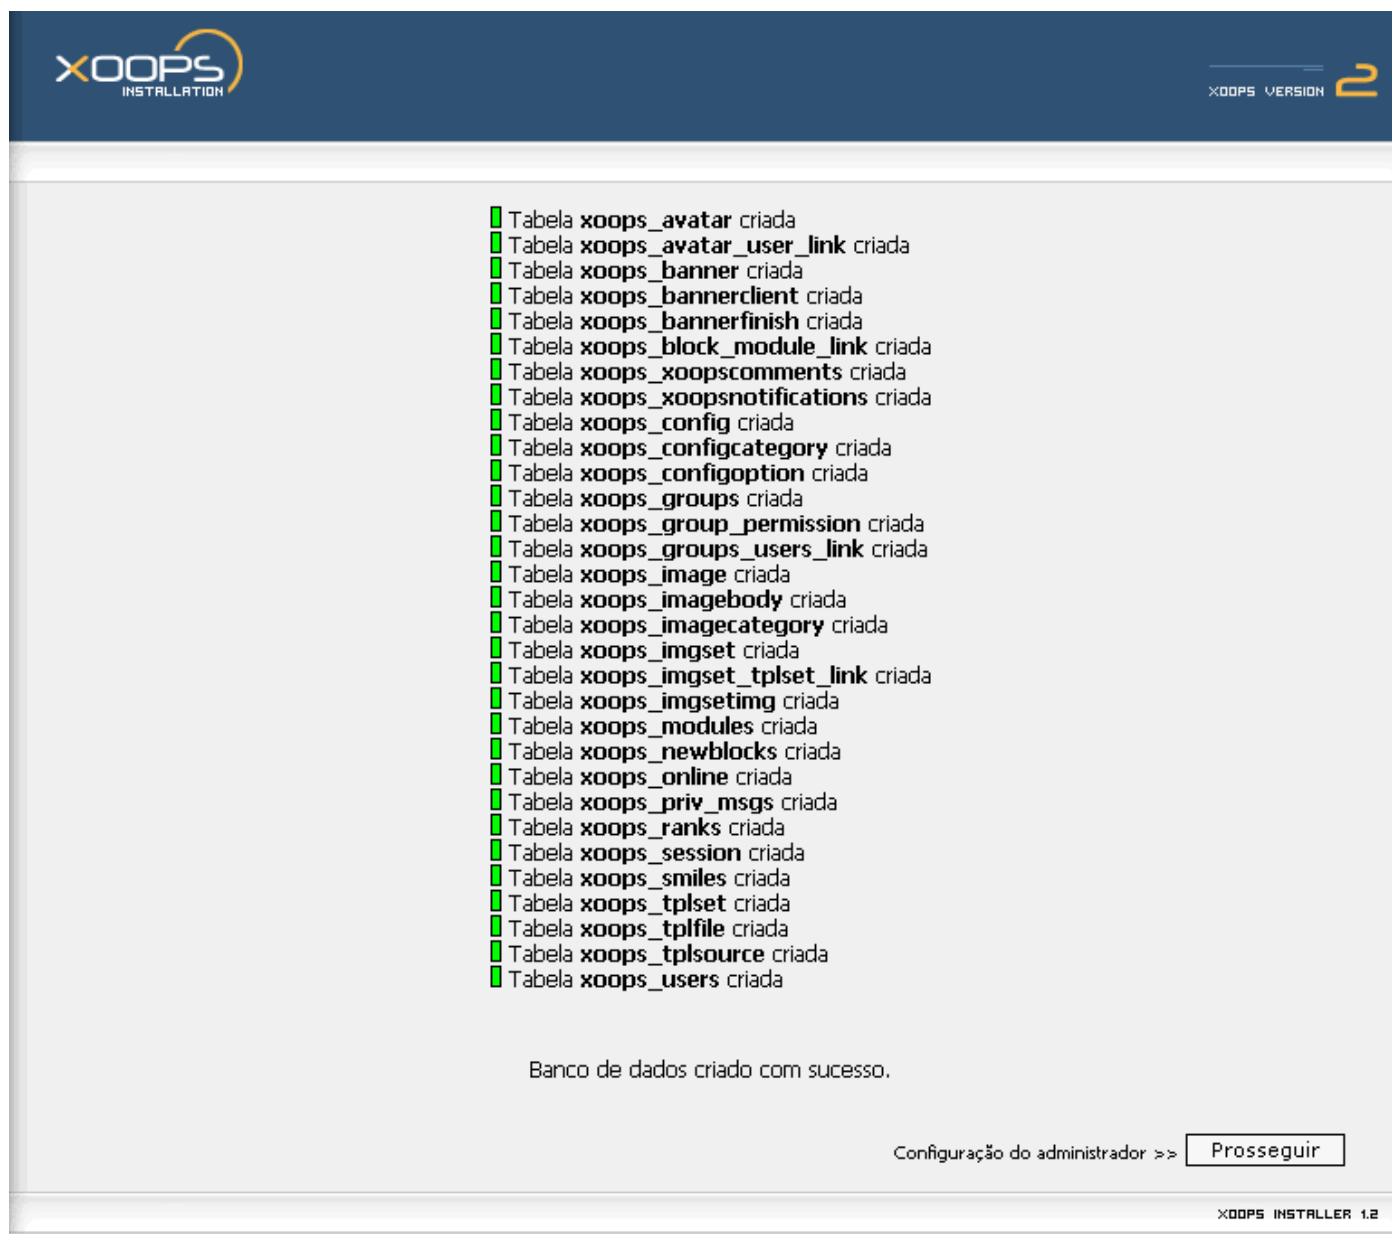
XOOPS INSTALLATION

XOOPS VERSION 2

Tabela **xoops_avatar** criada
Tabela **xoops_avatar_user_link** criada
Tabela **xoops_banner** criada
Tabela **xoops_bannerclient** criada
Tabela **xoops_bannerfinish** criada
Tabela **xoops_block_module_link** criada
Tabela **xoops_xoopscomments** criada
Tabela **xoops_xoopsnotifications** criada
Tabela **xoops_config** criada
Tabela **xoops_configcategory** criada
Tabela **xoops_configoption** criada
Tabela **xoops_groups** criada
Tabela **xoops_group_permission** criada
Tabela **xoops_groups_users_link** criada
Tabela **xoops_image** criada
Tabela **xoops_imagebody** criada
Tabela **xoops_imagecategory** criada
Tabela **xoops_imgset** criada
Tabela **xoops_imgset_tplset_link** criada
Tabela **xoops_imgsetimg** criada
Tabela **xoops_modules** criada
Tabela **xoops_newblocks** criada
Tabela **xoops_online** criada
Tabela **xoops_priv_msgs** criada
Tabela **xoops_ranks** criada
Tabela **xoops_session** criada
Tabela **xoops_smiles** criada
Tabela **xoops_tplset** criada
Tabela **xoops_tplfile** criada
Tabela **xoops_tplsource** criada
Tabela **xoops_users** criada

Banco de dados criado com sucesso.

Configuração do administrador >> Prosseguir

XOOPS INSTALLER 1.2